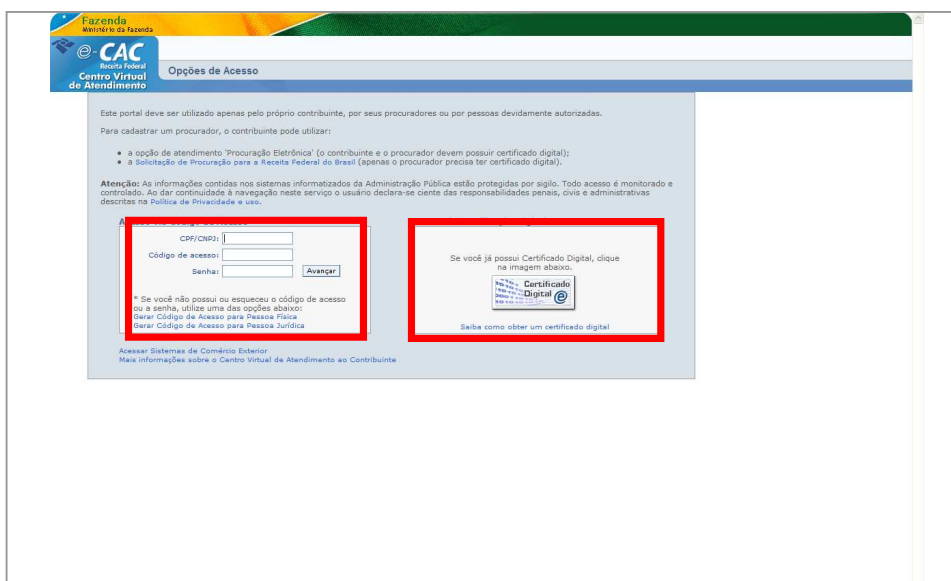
Fazenda
Ministério da Fazenda

e-CAC
Receita Federal
Centro Virtual de Atendimento

Opções de Acesso

Este portal deve ser utilizado apenas pelo próprio contribuinte, por seus procuradores ou por pessoas devidamente autorizadas.

Para cadastrar um procurador, o contribuinte pode utilizar:

• a opção de atendimento 'Procuração Eletrônica' (o contribuinte e o procurador devem possuir certificado digital);
• a Solicitação de Procuração para a Receita Federal do Brasil (apenas o procurador precisa ter certificado digital).

Atenção: As informações contidas nos sistemas informatizados da Administração Pública estão protegidas por sigilo. Todo acesso é monitorado e controlado. Ao dar continuidade à navegação neste serviço o usuário declara-se ciente das responsabilidades penais, civis e administrativas descritas na Política de Privacidade e uso.

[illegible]

CPF/CNPJ:
Código de acesso:
Senha:
Avançar

* Se você não possui ou esqueceu o código de acesso ou a senha, utilize uma das opções abaixo:
Gerar Código de Acesso para Pessoa Física
Gerar Código de Acesso para Pessoa Jurídica

Se você já possui Certificado Digital, clique na imagem abaixo.

Certificado Digital e

Saiba como obter um certificado digital

Acessar Sistemas de Comércio Exterior
Mais informações sobre o Centro Virtual de Atendimento ao Contribuinte